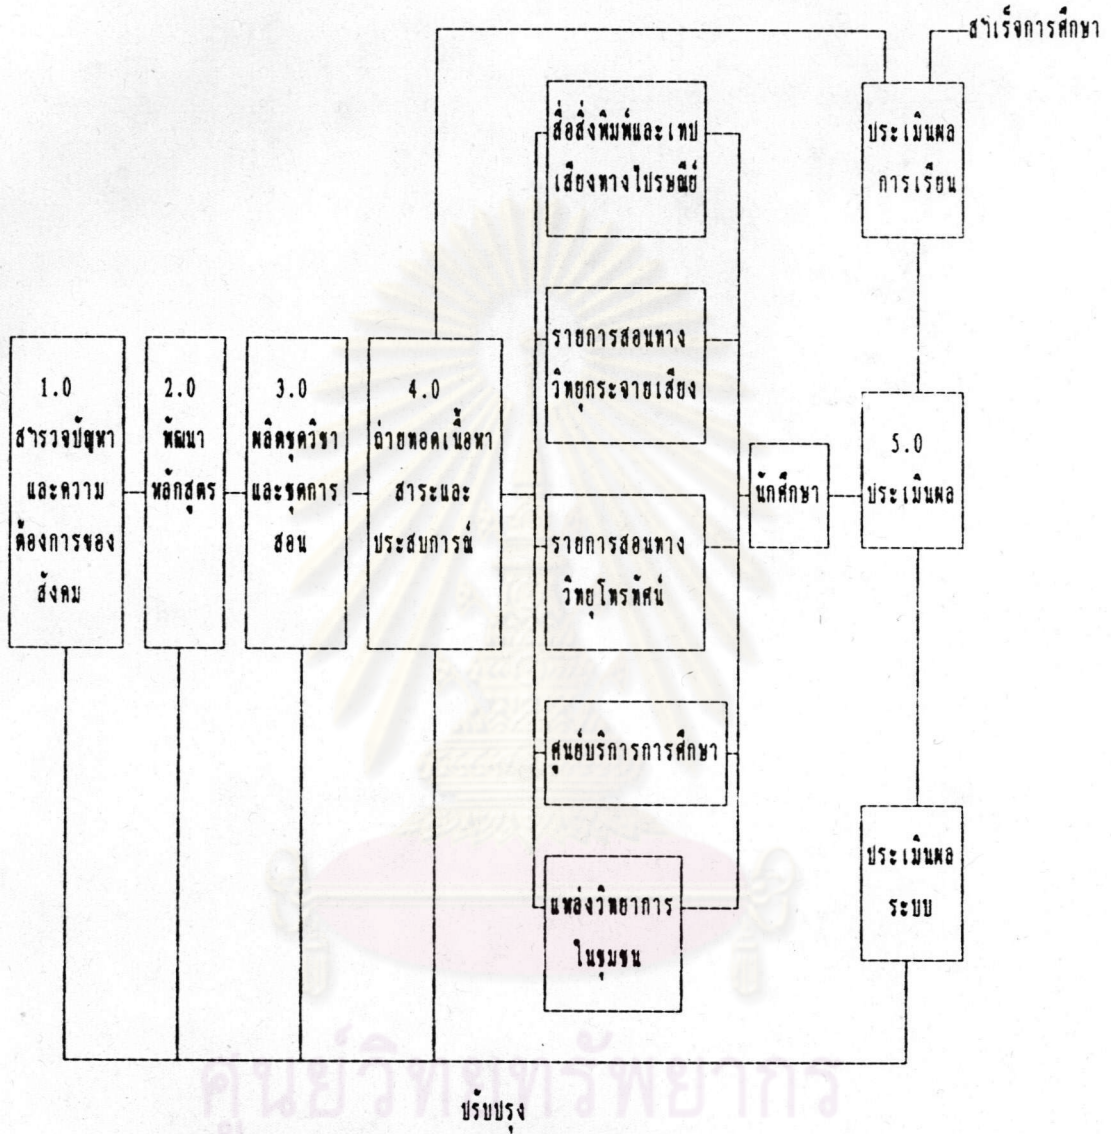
สำเร็จการศึกษา

ประเมินผลการเรียน

สื่อสิ่งพิมพ์และเทปเสียงทางไปรษณีย์

รายการสอนทางวิทยุกระจายเสียง

1.0 สำรวจปัญหาและความต้องการของสังคม

2.0 พัฒนาหลักสูตร

3.0 ผลิตชุดวิชาและชุดการสอน

4.0 ถ่ายทอดเนื้อหาสาระและประสบการณ์

รายการสอนทางวิทยุโทรทัศน์

นักศึกษา

5.0 ประเมินผล

ศูนย์บริการการศึกษา

แหล่งวิทยาการในชุมชน

ประเมินผลระบบ

ปรับปรุง

ศูนย์วิทยทรัพยากร